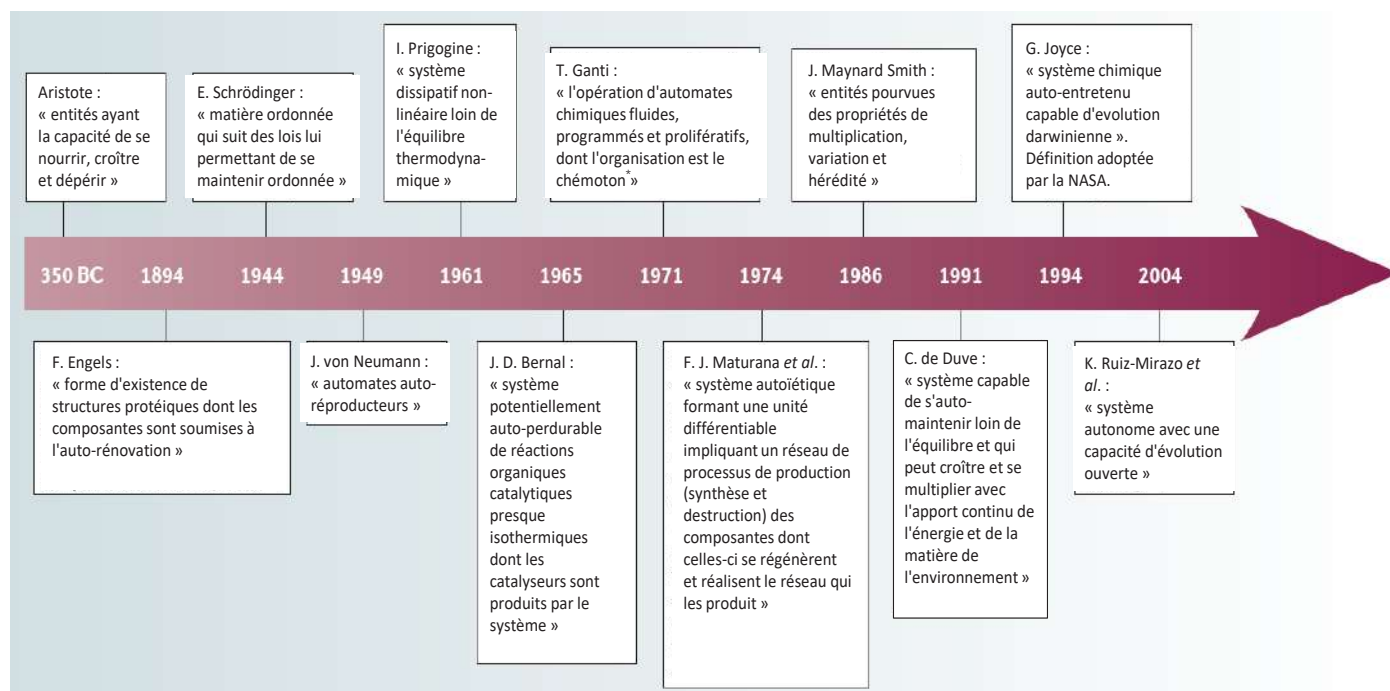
Aristote :
« entités ayant la capacité de se nourrir, croître et dépérir »

E. Schrödinger :
« matière ordonnée qui suit des lois lui permettant de se maintenir ordonnée »

I. Prigogine :
« système dissipatif non-linéaire loin de l'équilibre thermodynamique »

T. Ganti :
« l'opération d'automates chimiques fluides, programmés et proliferatifs, dont l'organisation est le chémoton*»

J. Maynard Smith :
« entités pourvues des propriétés de multiplication, variation et hérédité »

G. Joyce :
« système chimique auto-entretenu capable d'evolution darwinienne ». Définition adoptée par la NASA.

350 BC 1894 1944 1949 1961 1965 1971 1974 1986 1991 1994 2004

F. Engels :
« forme d'existence de structures protéiques dont les composantes sont soumises à l'auto-rénovation »

J. von Neumann :
« automates auto-réproducteurs »

J. D. Bernal :
« système potentiellement auto-perdurable de réactions organiques catalytiques presque isothermiques dont les catalyseurs sont produits par le système »

F. J. Maturana *et al.* :
« système autoïétique formant une unité différentiable impliquant un réseau de processus de production (synthèse et destruction) des composantes dont celles-ci se régénèrent et réalisent le réseau qui les produit »

C. de Duve :
« système capable de s'auto-maintenir loin de l'équilibre et qui peut croître et se multiplier avec l'apport continu de l'énergie et de la matière de l'environnement »

K. Ruiz-Mirazo *et al.* :
« système autonome avec une capacité d'évolution ouverte »